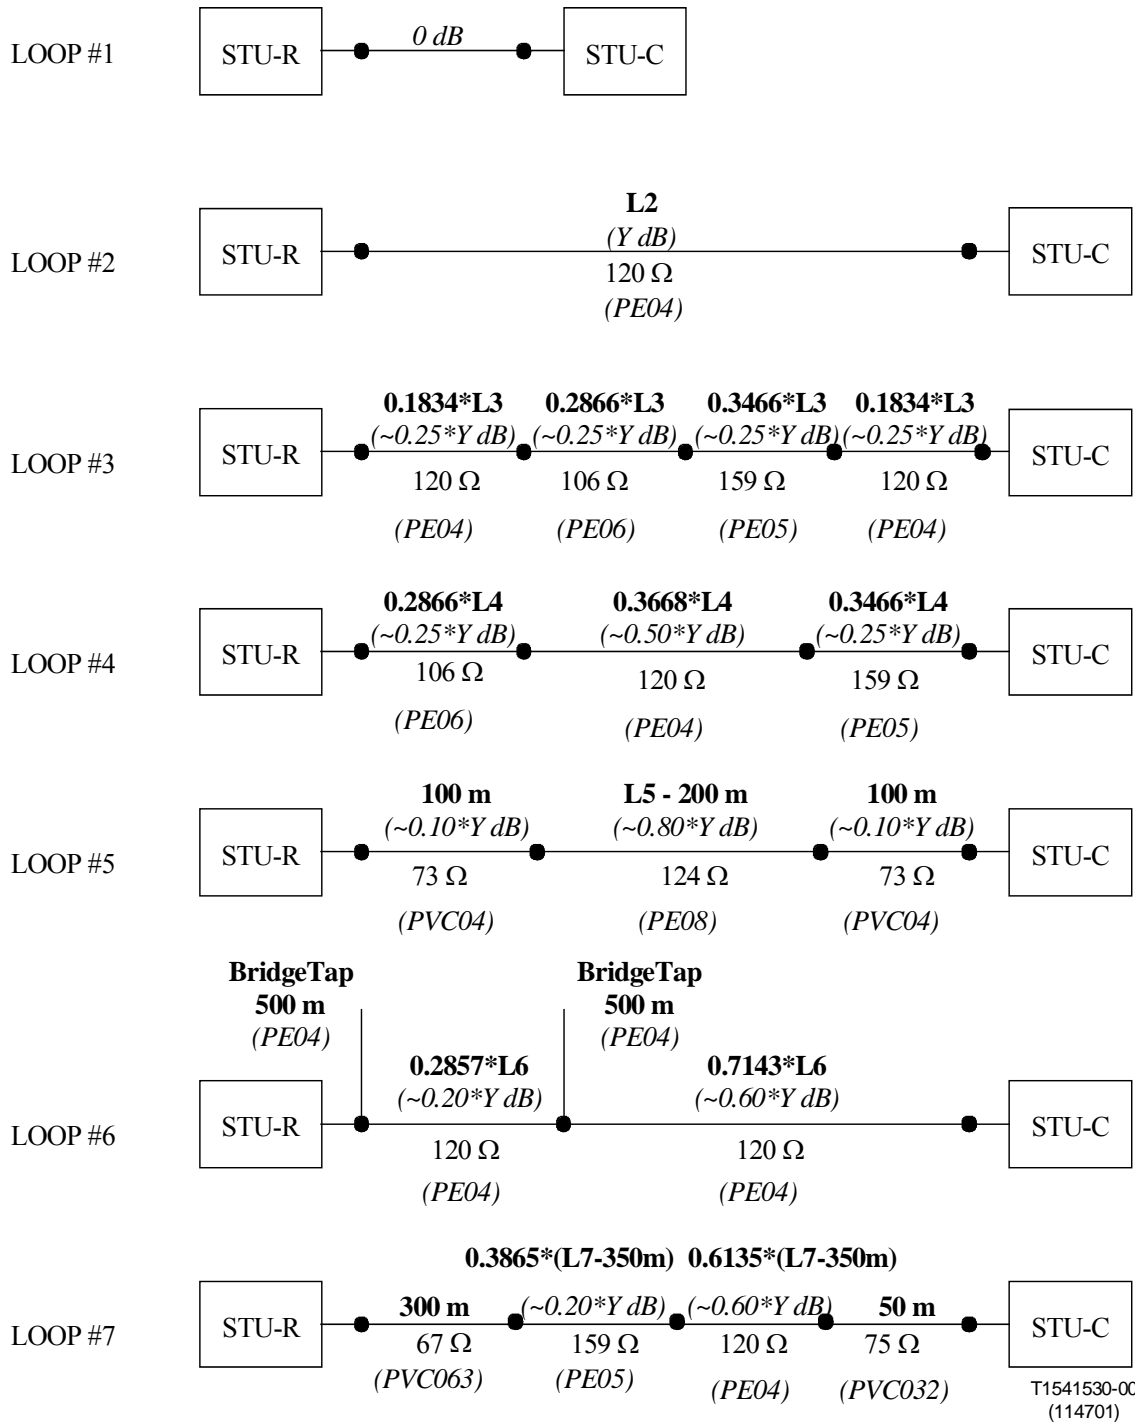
LOOP #1 STU-R 0 dB STU-C

LOOP #2 STU-R L2 (Y dB) 120 Ω (PE04) STU-C

LOOP #3 STU-R 0.1834*L3 (~0.25*Y dB) 120 Ω (PE04) 0.2866*L3 (~0.25*Y dB) 106 Ω (PE06) 0.3466*L3 (~0.25*Y dB) 159 Ω (PE05) 0.1834*L3 (~0.25*Y dB) 120 Ω (PE04) STU-C

LOOP #4 STU-R 0.2866*L4 (~0.25*Y dB) 106 Ω (PE06) 0.3668*L4 (~0.50*Y dB) 120 Ω (PE04) 0.3466*L4 (~0.25*Y dB) 159 Ω (PE05) STU-C

LOOP #5 STU-R 100 m (~0.10*Y dB) 73 Ω (PVC04) L5 - 200 m (~0.80*Y dB) 124 Ω (PE08) 100 m (~0.10*Y dB) 73 Ω (PVC04) STU-C

BridgeTap 500 m (PE04) BridgeTap 500 m (PE04)

LOOP #6 STU-R 0.2857*L6 (~0.20*Y dB) 120 Ω (PE04) 0.7143*L6 (~0.60*Y dB) 120 Ω (PE04) STU-C

0.3865*(L7-350m) 0.6135*(L7-350m)

LOOP #7 STU-R 300 m 67 Ω (PVC063) (~0.20*Y dB) 159 Ω (PE05) (~0.60*Y dB) 120 Ω (PE04) 50 m 75 Ω (PVC032) STU-C

T1541530-00 (114701)